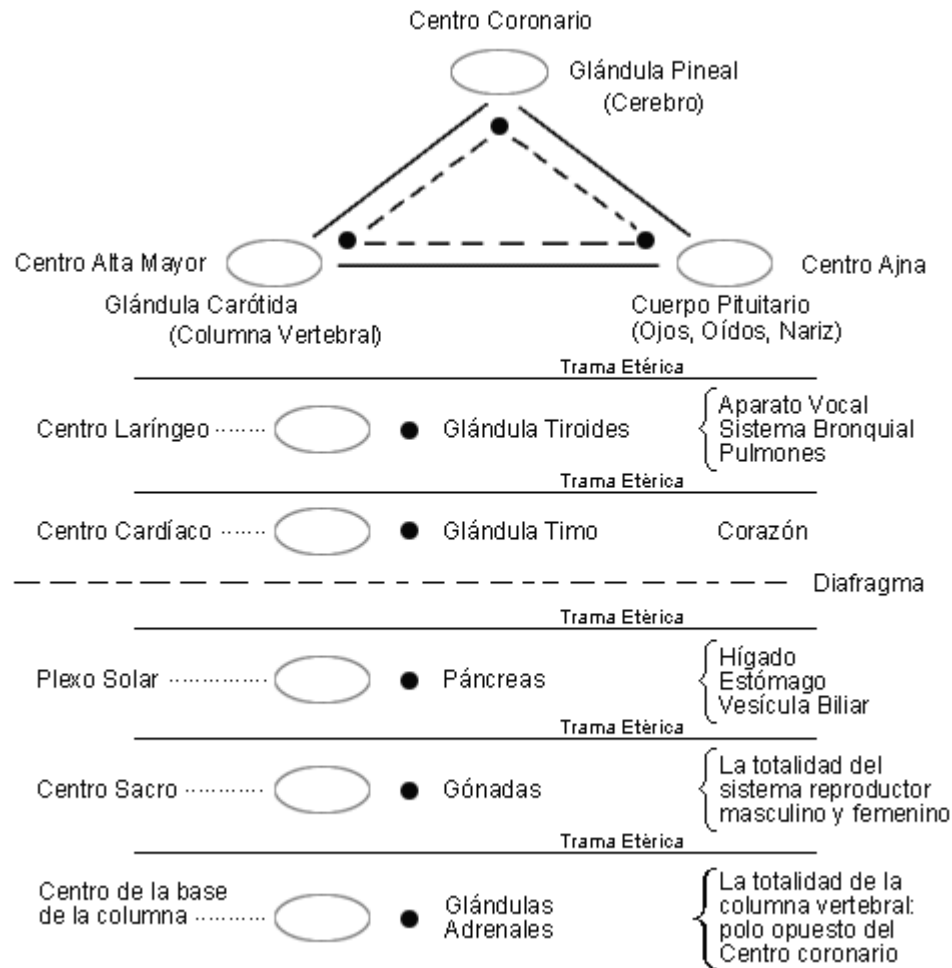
Centro Coronario

Glándula Pineal
(Cerebro)

Centro Alta Mayor

Centro Ajna

Glándula Carótida
(Columna Vertebral)

Cuerpo Pituitario
(Ojos, Oídos, Nariz)

Trama Etérica

Centro Laríngeo ........ Glándula Tiroides

Aparato Vocal
Sistema Bronquial
Pulmones

Trama Etèrica

Centro Cardíaco ........ Glándula Timo Corazón

Diafragma

Trama Etèrica

Plexo Solar .............. Páncreas

Hígado
Estómago
Vesícula Biliar

Trama Etèrica

Centro Sacro ........... Gónadas

La totalidad del
sistema reproductor
masculino y femenino

Trama Etèrica

Centro de la base
de la columna ........... Glándulas
Adrenales

La totalidad de la
columna vertebral:
polo opuesto del
Centro coronario